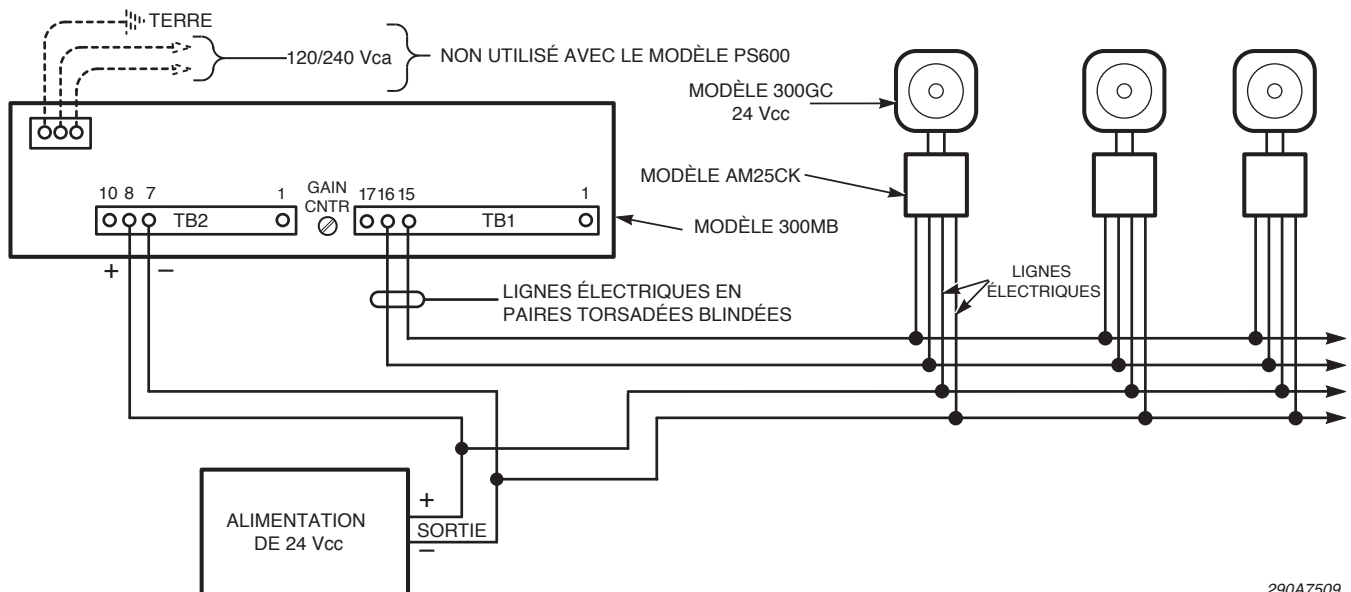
TERRE

120/240 Vca

NON UTILISÉ AVEC LE MODÈLE PS600

MODÈLE 300GC
24 Vcc

MODÈLE AM25CK

10 8 7

1

GAIN
CNTR

17 16 15

1

TB2

TB1

MODÈLE 300MB

+

–

LIGNES
ÉLECTRIQUES

LIGNES ÉLECTRIQUES EN PAIRES TORSADÉES BLINDÉES

ALIMENTATION
DE 24 Vcc

+

SORTIE

–

290A7509